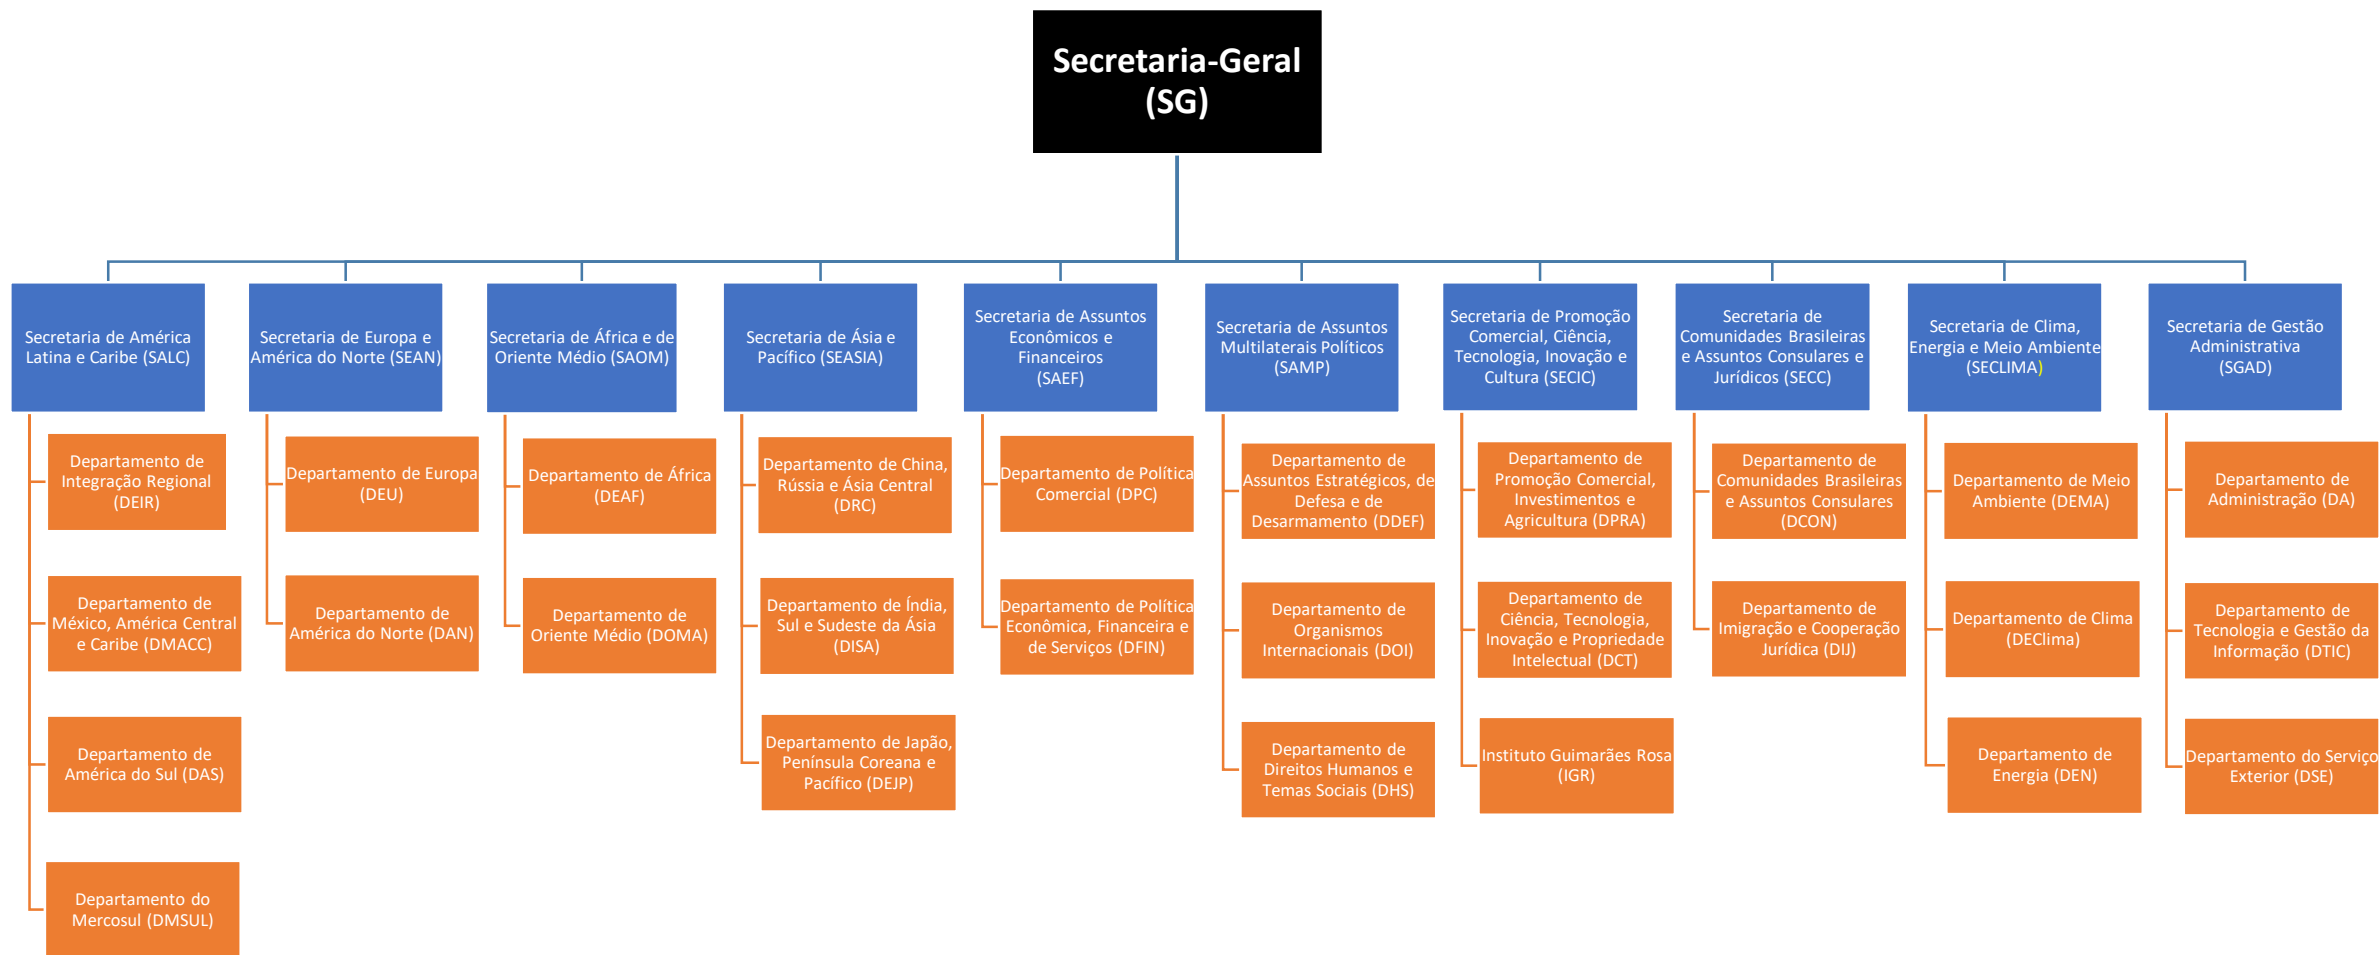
Secretaria-Geral (SG)

Secretaria de América Latina e Caribe (SALC)

Departamento de Integração Regional (DEIR)

Departamento de México, América Central e Caribe (DMACC)

Departamento de América do Sul (DAS)

Departamento do Mercosul (DMSUL)

Secretaria de Europa e América do Norte (SEAN)

Departamento de Europa (DEU)

Departamento de América do Norte (DAN)

Secretaria de África e de Oriente Médio (SAOM)

Departamento de África (DEAF)

Departamento de Oriente Médio (DOMA)

Secretaria de Ásia e Pacífico (SEASIA)

Departamento de China, Rússia e Ásia Central (DRC)

Departamento de Índia, Sul e Sudeste da Ásia (DISA)

Departamento de Japão, Península Coreana e Pacífico (DEJP)

Secretaria de Assuntos Econômicos e Financeiros (SAEF)

Departamento de Política Comercial (DPC)

Departamento de Política Econômica, Financeira e de Serviços (DFIN)

Secretaria de Assuntos Multilaterais Políticos (SAMP)

Departamento de Assuntos Estratégicos, de Defesa e de Desarmamento (DDEF)

Departamento de Organismos Internacionais (DOI)

Departamento de Direitos Humanos e Temas Sociais (DHS)

Secretaria de Promoção Comercial, Ciência, Tecnologia, Inovação e Cultura (SECIC)

Departamento de Promoção Comercial, Investimentos e Agricultura (DPRA)

Departamento de Ciência, Tecnologia, Inovação e Propriedade Intelectual (DCT)

Instituto Guimarães Rosa (IGR)

Secretaria de Comunidades Brasileiras e Assuntos Consulares e Jurídicos (SECC)

Departamento de Comunidades Brasileiras e Assuntos Consulares (DCON)

Departamento de Imigração e Cooperação Jurídica (DIJ)

Secretaria de Clima, Energia e Meio Ambiente (SECLIMA)

Departamento de Meio Ambiente (DEMA)

Departamento de Clima (DEClima)

Departamento de Energia (DEN)

Secretaria de Gestão Administrativa (SGAD)

Departamento de Administração (DA)

Departamento de Tecnologia e Gestão da Informação (DTIC)

Departamento do Serviço Exterior (DSE)